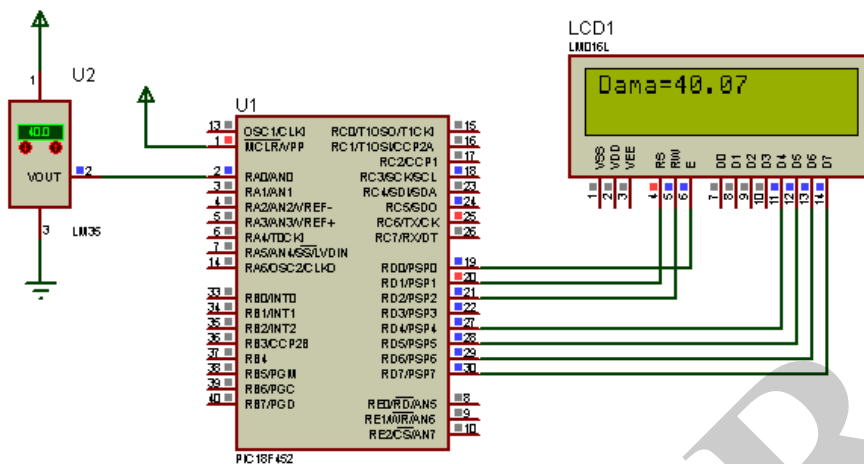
LCD1
LM016L

Dama=40.07

VSS VDD VEE RS RW E D0 D1 D2 D3 D4 D5 D6 D7
1 2 3 4 5 6 7 8 9 10 11 12 13 14

U2
1
40.0
VOUT
2
3
LM35

U1
13 OSC1/CLKI
1 MCLR/VPP
2 RA0/AN0
3 RA1/AN1
4 RA2/AN2/VREF-
5 RA3/AN3/VREF+
6 RA4/T0CKI
7 RA5/AN4/SS/LVDIN
14 RA6/OSC2/CLKO
33 RB0/INT0
34 RB1/INT1
35 RB2/INT2
36 RB3/CCP2B
37 RB4
38 RB5/PGM
39 RB6/PGC
40 RB7/PGD

RC0/T1OSO/T1CKI 15
RC1/T1OSI/CCP2A 16
RC2/CCP1 17
RC3/SCK/SCL 18
RC4/SDI/SDA 23
RC5/SDO 24
RC6/TX/CK 25
RC7/RX/DT 26
RD0/PSP0 19
RD1/PSP1 20
RD2/PSP2 21
RD3/PSP3 22
RD4/PSP4 27
RD5/PSP5 28
RD6/PSP6 29
RD7/PSP7 30
RE0/RD/AN5 8
RE1/WR/AN6 9
RE2/CS/AN7 10

PIC18F452